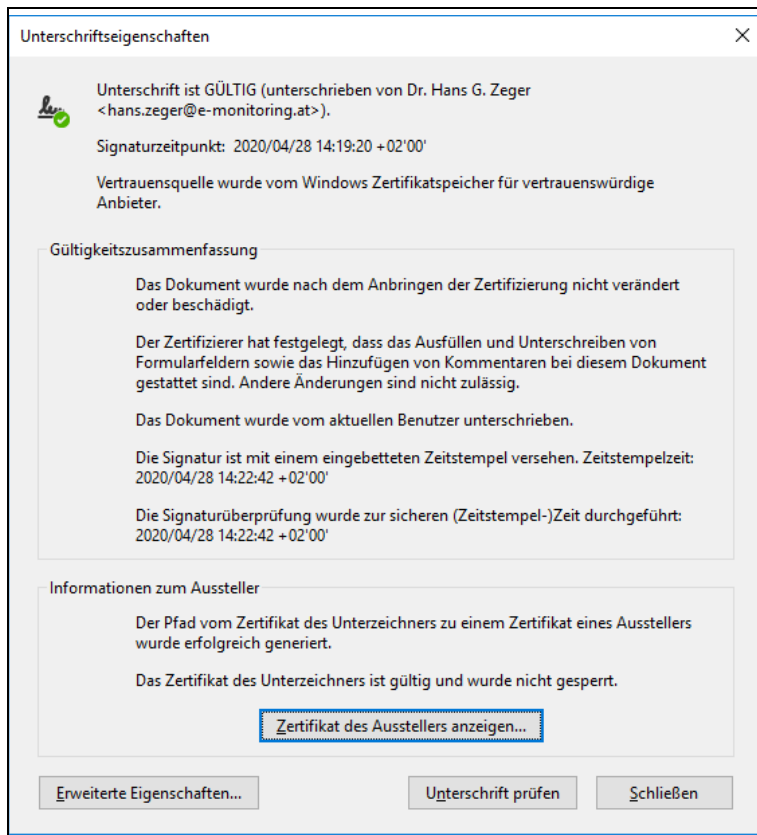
Unterschriftseigenschaften

×

Unterschrift ist GÜLTIG (unterschrieben von Dr. Hans G. Zeger <hans.zeger@e-monitoring.at>).

Signaturzeitpunkt: 2020/04/28 14:19:20 +02'00'

Vertrauensquelle wurde vom Windows Zertifikatspeicher für vertrauenswürdige Anbieter.

Gültigkeitszusammenfassung

Das Dokument wurde nach dem Anbringen der Zertifizierung nicht verändert oder beschädigt.

Der Zertifizierer hat festgelegt, dass das Ausfüllen und Unterschreiben von Formularfeldern sowie das Hinzufügen von Kommentaren bei diesem Dokument gestattet sind. Andere Änderungen sind nicht zulässig.

Das Dokument wurde vom aktuellen Benutzer unterschrieben.

Die Signatur ist mit einem eingebetteten Zeitstempel versehen. Zeitstempelzeit: 2020/04/28 14:22:42 +02'00'

Die Signaturüberprüfung wurde zur sicheren (Zeitstempel-)Zeit durchgeführt: 2020/04/28 14:22:42 +02'00'

Informationen zum Aussteller

Der Pfad vom Zertifikat des Unterzeichners zu einem Zertifikat eines Ausstellers wurde erfolgreich generiert.

Das Zertifikat des Unterzeichners ist gültig und wurde nicht gesperrt.

Zertifikat des Ausstellers anzeigen...

Erweiterte Eigenschaften...

Unterschrift prüfen

Schließen